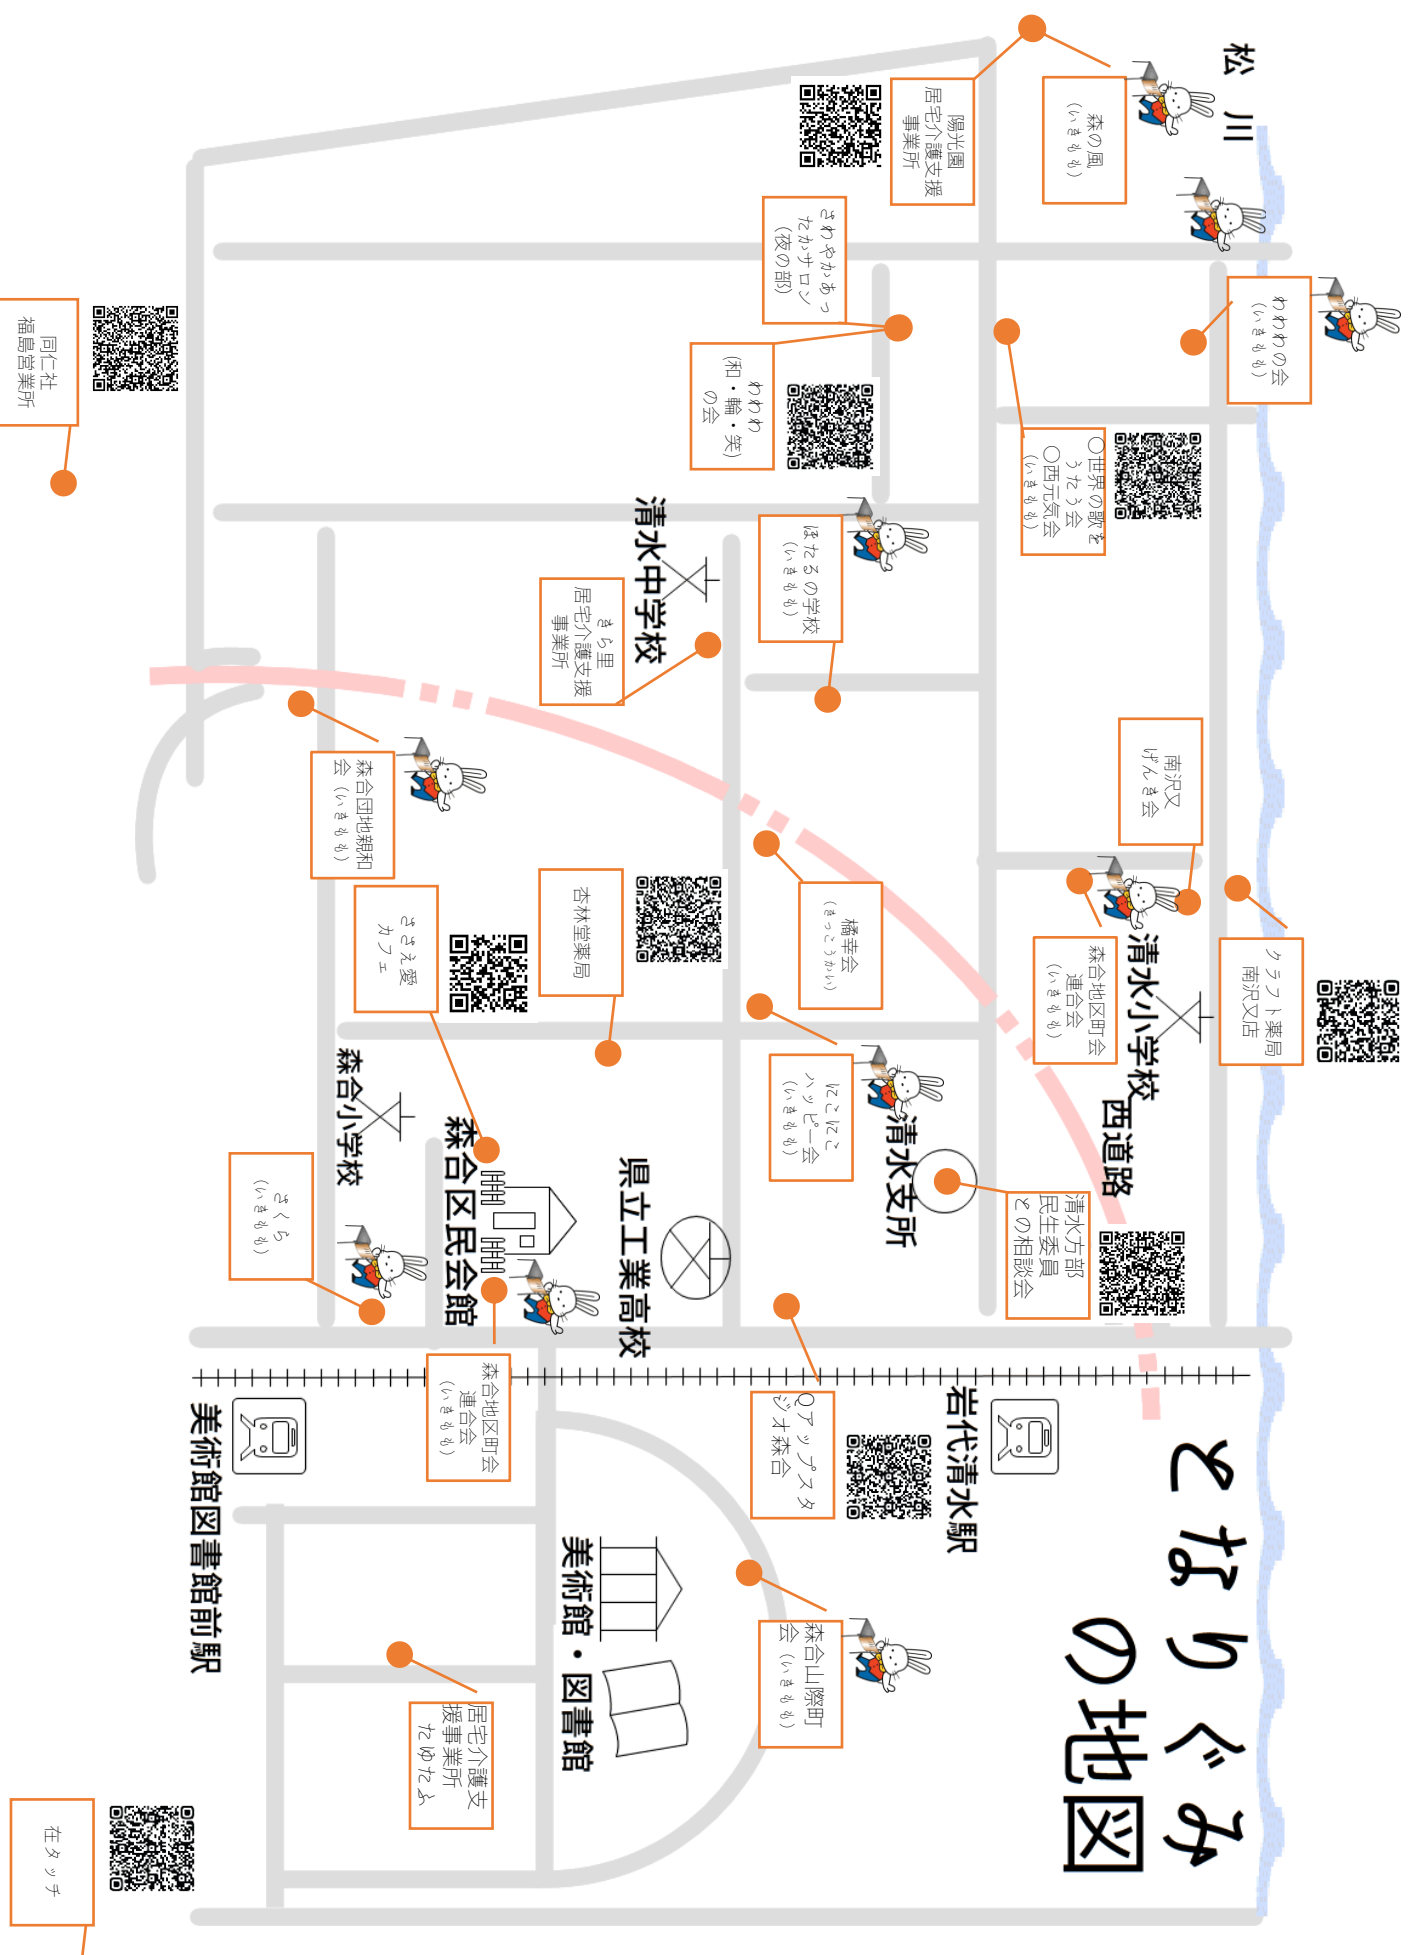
となりぐみの地図

松川

森の風
(いきもも)

陽光園
居宅介護支援
事業所

さわやかあったかサロン
(夜の部)

わわわの会
(いきもも)

わわわ
(和・輪・笑)
の会

同仁社
福島営業所

〇世界の歌をうたう会
〇西元気会
(いきもも)

ほたるの学校
(いきもも)

清水中学校

きらら里
居宅介護支援
事業所

南沢又
げんき会

森合団地親和会(いきもも)

橘幸会
(きっこうかい)

クラフト薬局
南沢又店

杏林堂薬局

ささえ愛
カフェ

森合地区町会
連合会
(いきもも)

清水小学校

西道路

森合小学校

にこにこ
ハッピー会
(いきもも)

森合区民会館

清水支所

県立工業高校

清水方部
民生委員
との相談会

さくら
(いきもも)

森合地区町会
連合会
(いきもも)

Qアップスタジオ森合

岩代清水駅

美術館図書館前駅

美術館・図書館

森合山際町会(いきもも)

居宅介護支援事業所
たゆたふ

在タッチ